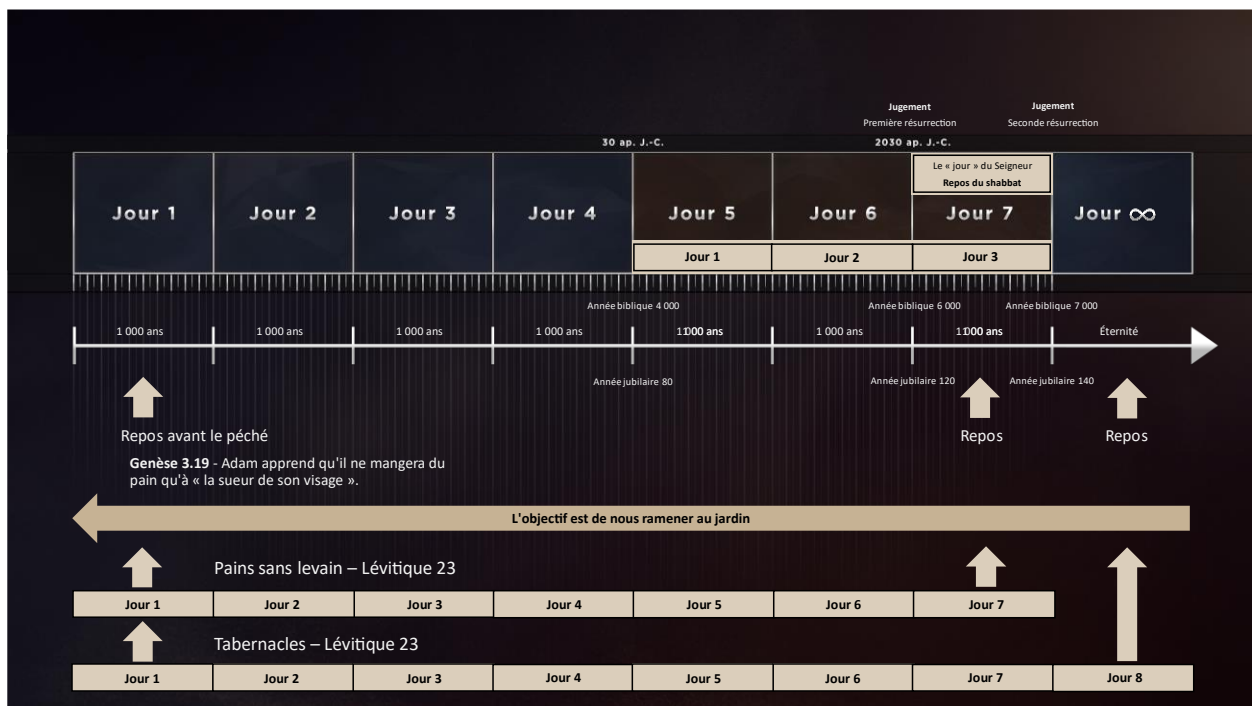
Jugement
Première résurrection

Jugement
Seconde résurrection

30 ap. J.-C.

2030 ap. J.-C.

Le « jour » du Seigneur
Repos du shabbat

Jour 1 | Jour 2 | Jour 3 | Jour 4 | Jour 5 | Jour 6 | Jour 7 | Jour ∞

Jour 1 | Jour 2 | Jour 3

Année biblique 4 000

Année biblique 6 000

Année biblique 7 000

1 000 ans | 1 000 ans | 1 000 ans | 1 000 ans | 11000 ans | 1 000 ans | 11000 ans | Éternité

Année jubilaire 80

Année jubilaire 120

Année jubilaire 140

Repos avant le péché

Repos

Repos

**Genèse 3.19** - Adam apprend qu'il ne mangera du pain qu'à « la sueur de son visage ».

L'objectif est de nous ramener au jardin

Pains sans levain – Lévitique 23

| Jour 1 | Jour 2 | Jour 3 | Jour 4 | Jour 5 | Jour 6 | Jour 7 |
|---|---|---|---|---|---|---|

Tabernacles – Lévitique 23

| Jour 1 | Jour 2 | Jour 3 | Jour 4 | Jour 5 | Jour 6 | Jour 7 | Jour 8 |
|---|---|---|---|---|---|---|---|